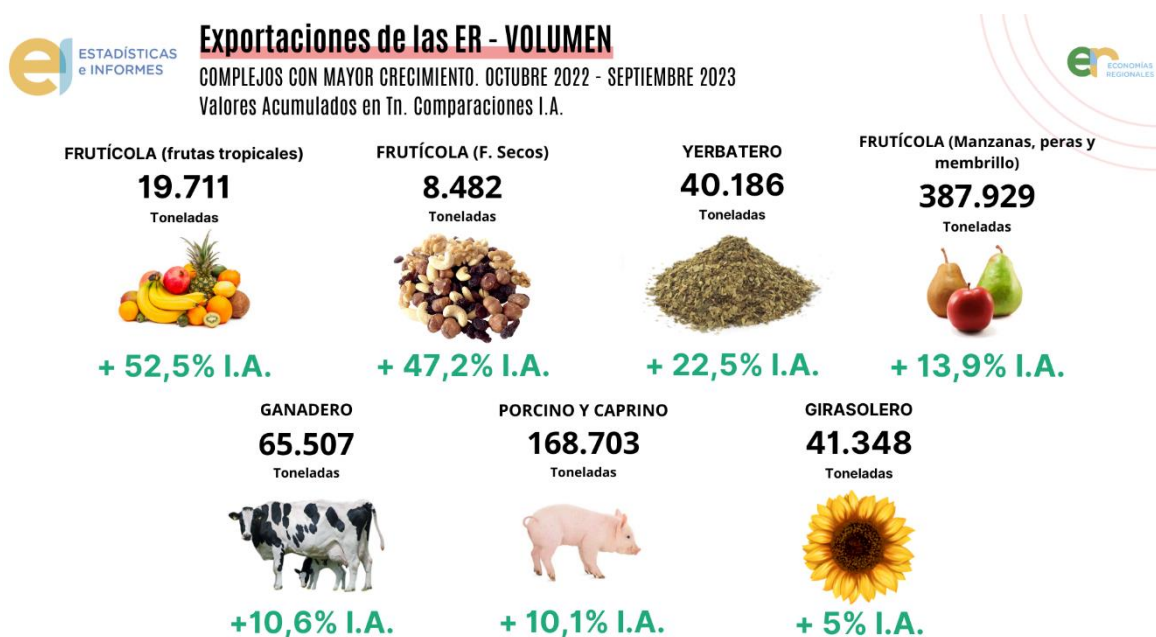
ESTADÍSTICAS e INFORMES

Exportaciones de las ER - VOLUMEN

COMPLEJOS CON MAYOR CRECIMIENTO. OCTUBRE 2022 - SEPTIEMBRE 2023
Valores Acumulados en Tn. Comparaciones I.A.

ECONOMÍAS REGIONALES

FRUTÍCOLA (frutas tropicales)
19.711
Toneladas
+ 52,5% I.A.

FRUTÍCOLA (F. Secos)
8.482
Toneladas
+ 47,2% I.A.

YERBATERO
40.186
Toneladas
+ 22,5% I.A.

FRUTÍCOLA (Manzanas, peras y membrillo)
387.929
Toneladas
+ 13,9% I.A.

GANADERO
65.507
Toneladas
+10,6% I.A.

PORCINO Y CAPRINO
168.703
Toneladas
+ 10,1% I.A.

GIRASOLERO
41.348
Toneladas
+ 5% I.A.